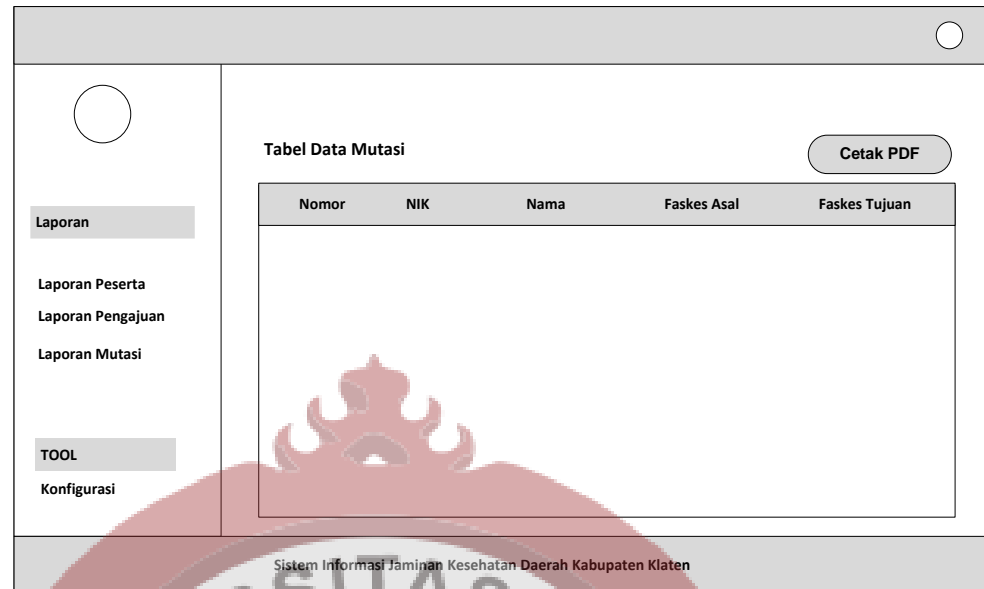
Laporan

Laporan Peserta

Laporan Pengajuan

Laporan Mutasi

TOOL

Konfigurasi

Tabel Data Mutasi

Cetak PDF

| Nomor | NIK | Nama | Faskes Asal | Faskes Tujuan |
|---|---|---|---|---|

Sistem Informasi Jaminan Kesehatan Daerah Kabupaten Klaten